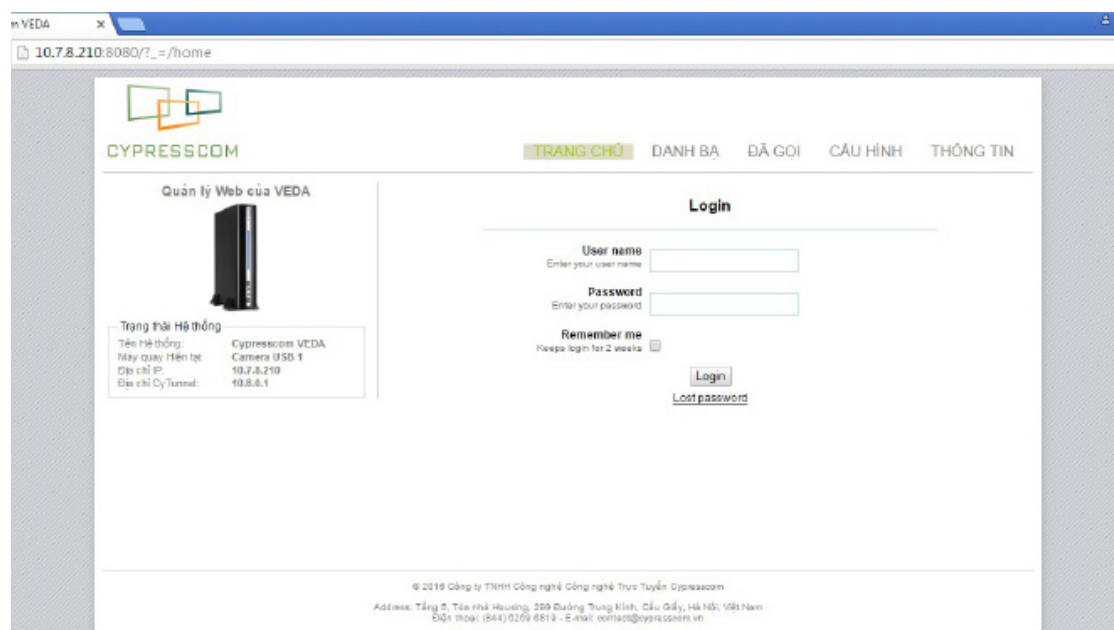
n VEDA ×

10.7.8.210:8080/?_=/home

CYPRESSCOM

TRANG CHỦ DANH BẠ ĐÃ GỌI CẤU HÌNH THÔNG TIN

Quản lý Web của VEDA

Trạng thái Hệ thống

| | |
|---|---|
| Tên Hệ thống: | Cypresscom VEDA |
| Máy quay Hiện tại | Camera USB 1 |
| Địa chỉ IP | 10.7.8.210 |
| Địa chỉ CyTunnel: | 10.8.0.1 |

Login

User name
Enter your user name

Password
Enter your password

Remember me
Keeps login for 2 weeks

Login

Lost password

© 2016 Công ty TNHH Công nghệ Công nghệ Trực Tuyến Cypresscom

Address: Tầng 5, Tòa nhà Housing, 299 Đường Trung Kính, Cầu Giấy, Hà Nội, Việt Nam
Điện thoại: (844) 6269 6819 - E-mail: contact@cypresscom.vn